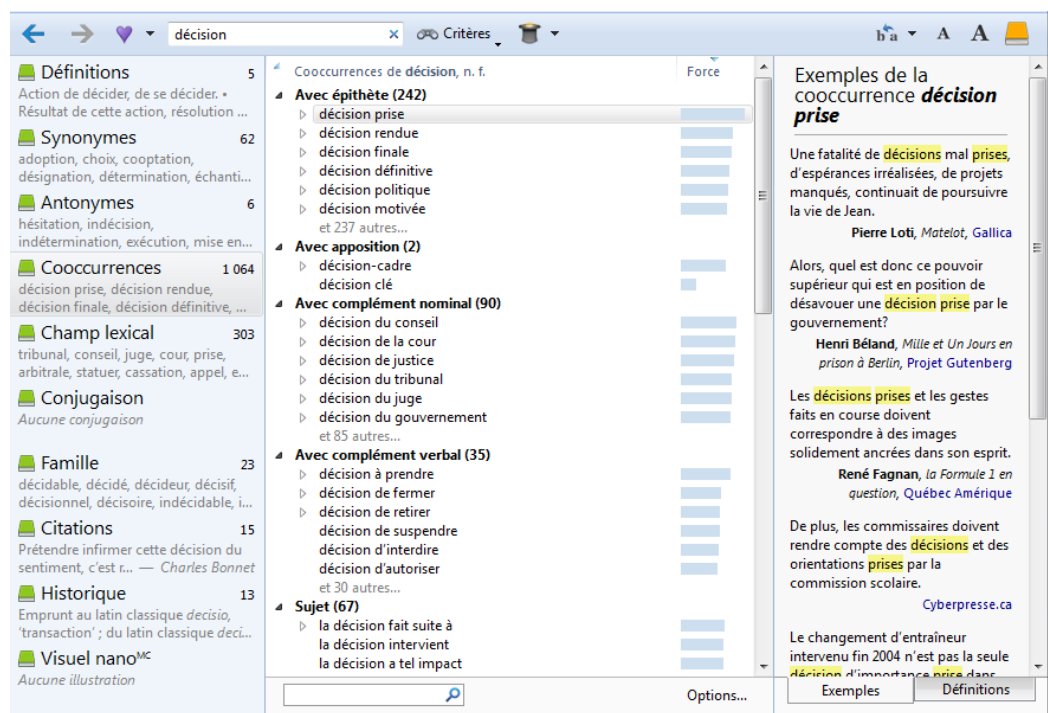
décision
Critères

Définitions 5
Action de décider, de se décider. • Résultat de cette action, résolution ...
Synonymes 62
adoption, choix, cooptation, désignation, détermination, échanti...
Antonymes 6
hésitation, indécision, indétermination, exécution, mise en...
Cooccurrences 1 064
décision prise, décision rendue, décision finale, décision définitive, ...
Champ lexical 303
tribunal, conseil, juge, cour, prise, arbitrale, statuer, cassation, appel, e...
Conjugaison
Aucune conjugaison
Famille 23
décidable, décidé, décideur, décisif, décisionnel, décisoire, indécidable, i...
Citations 15
Prétendre infirmer cette décision du sentiment, c'est r... — Charles Bonnet
Historique 13
Emprunt au latin classique decisio, 'transaction' ; du latin classique deci...
Visuel nano$^{MC}$
Aucune illustration

Cooccurrences de décision, n. f. | Force
Avec épithète (242)
décision prise
décision rendue
décision finale
décision définitive
décision politique
décision motivée
et 237 autres...
Avec apposition (2)
décision-cadre
décision clé
Avec complément nominal (90)
décision du conseil
décision de la cour
décision de justice
décision du tribunal
décision du juge
décision du gouvernement
et 85 autres...
Avec complément verbal (35)
décision à prendre
décision de fermer
décision de retirer
décision de suspendre
décision d'interdire
décision d'autoriser
et 30 autres...
Sujet (67)
la décision fait suite à
la décision intervient
la décision a tel impact

Options...

Exemples de la cooccurrence décision prise

Une fatalité de décisions mal prises, d'espérances irréalisées, de projets manqués, continuait de poursuivre la vie de Jean.
Pierre Loti, Matelot, Gallica

Alors, quel est donc ce pouvoir supérieur qui est en position de désavouer une décision prise par le gouvernement?
Henri Béland, Mille et Un Jours en prison à Berlin, Projet Gutenberg

Les décisions prises et les gestes faits en course doivent correspondre à des images solidement ancrées dans son esprit.
René Fagnan, la Formule 1 en question, Québec Amérique

De plus, les commissaires doivent rendre compte des décisions et des orientations prises par la commission scolaire.
Cyberpresse.ca

Le changement d'entraîneur intervenu fin 2004 n'est pas la seule décision d'importance prise dans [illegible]

Exemples
Définitions